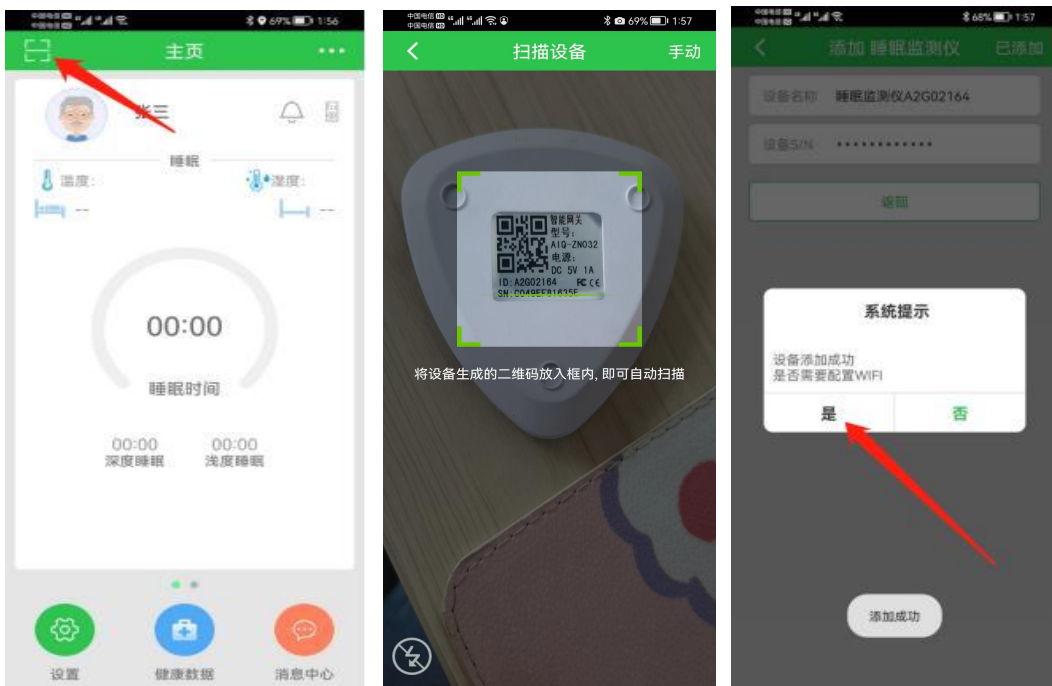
69% 1:56

主页

张三

睡眠

温度:

湿度:

--

--

00:00

睡眠时间

00:00
深度睡眠

00:00
浅度睡眠

设置

健康数据

消息中心

69% 1:57

扫描设备

手动

智能网关
型号:
AIQ-ZN032
电源:
DC 5V 1A
ID:A2G02164
SN:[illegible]

将设备生成的二维码放入框内, 即可自动扫描

68% 1:57

添加 睡眠监测仪

已添加

设备名称

睡眠监测仪A2G02164

设备S/N

•••••••••••••

返回

系统提示

设备添加成功
是否需要配置WIFI

是

否

添加成功